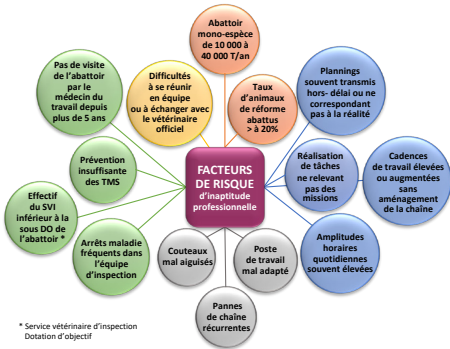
FACTEURS DE RISQUE d'inaptitude professionnelle

Abattoir mono-espèce de 10 000 à 40 000 T/an

Difficultés à se réunir en équipe ou à échanger avec le vétérinaire officiel

Taux d'animaux de réforme abattus > à 20%

Pas de visite de l'abattoir par le médecin du travail depuis plus de 5 ans

Plannings souvent transmis hors- délai ou ne correspondant pas à la réalité

Prévention insuffisante des TMS

Réalisation de tâches ne relevant pas des missions

Cadences de travail élevées ou augmentées sans aménagement de la chaîne

Effectif du SVI inférieur à la sous DO de l'abattoir *

Arrêts maladie fréquents dans l'équipe d'inspection

Couteaux mal aiguisés

Poste de travail mal adapté

Amplitudes horaires quotidiennes souvent élevées

Pannes de chaîne récurrentes

* Service vétérinaire d'inspection
Dotation d'objectif